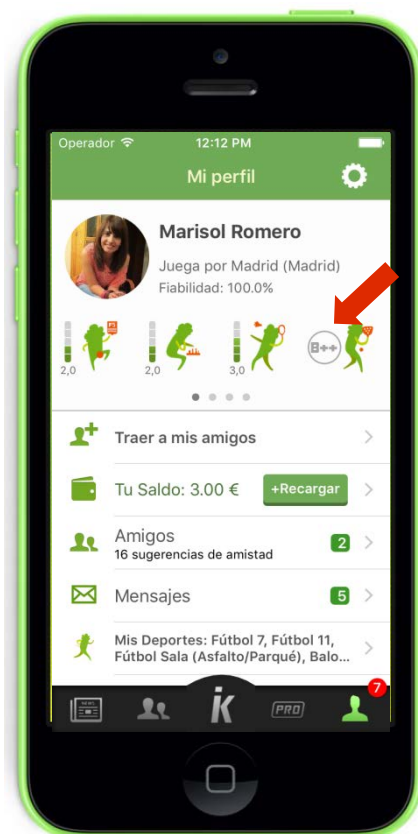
Operador 12:12 PM

Mi perfil

Marisol Romero
Juega por Madrid (Madrid)
Fiabilidad: 100.0%

2,0 2,0 3,0 B++

Traer a mis amigos

Tu Saldo: 3.00 € +Recargar

Amigos
16 sugerencias de amistad 2

Mensajes 5

Mis Deportes: Fútbol 7, Fútbol 11, Fútbol Sala (Asfalto/Parqué), Balo...

PRO 7